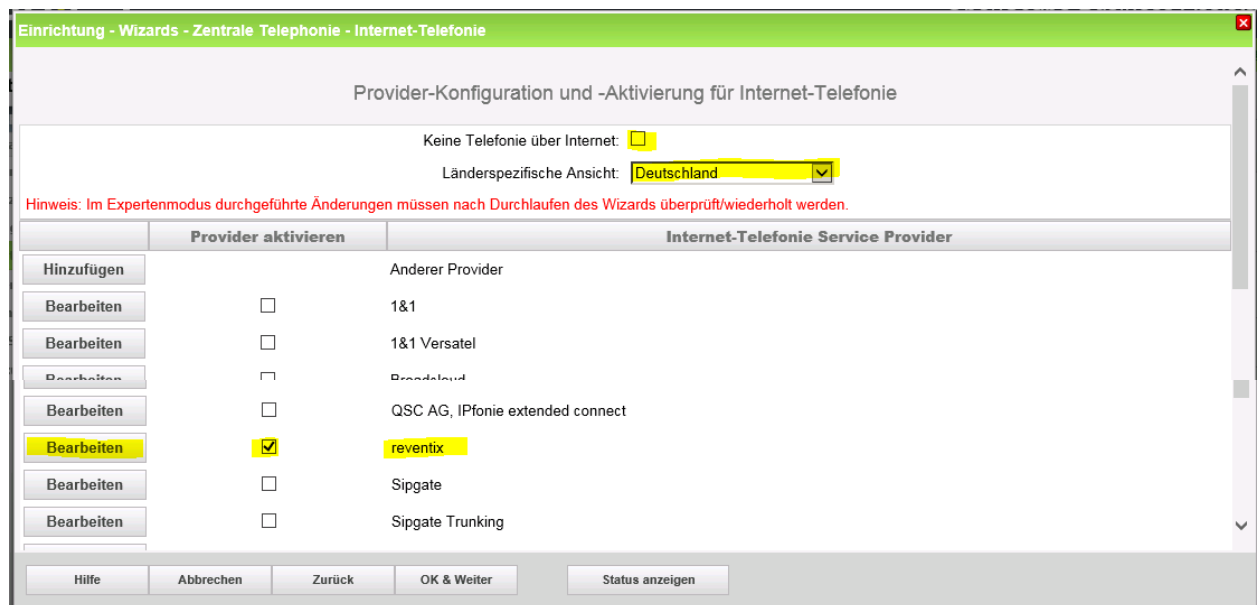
Einrichtung - Wizards - Zentrale Telephonie - Internet-Telefonie

Provider-Konfiguration und -Aktivierung für Internet-Telefonie

Keine Telefonie über Internet:

Länderspezifische Ansicht: Deutschland

Hinweis: Im Expertenmodus durchgeführte Änderungen müssen nach Durchlaufen des Wizards überprüft/wiederholt werden.

| | Provider aktivieren | Internet-Telefonie Service Provider |
|---|---|---|
| Hinzufügen | | Anderer Provider |
| Bearbeiten | ☐ | 1&1 |
| Bearbeiten | ☐ | 1&1 Versatel |
| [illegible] | ☐ | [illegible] |
| Bearbeiten | ☐ | QSC AG, IPfonie extended connect |
| Bearbeiten | ☑ | reventix |
| Bearbeiten | ☐ | Sipgate |
| Bearbeiten | ☐ | Sipgate Trunking |

Hilfe | Abbrechen | Zurück | OK & Weiter | Status anzeigen